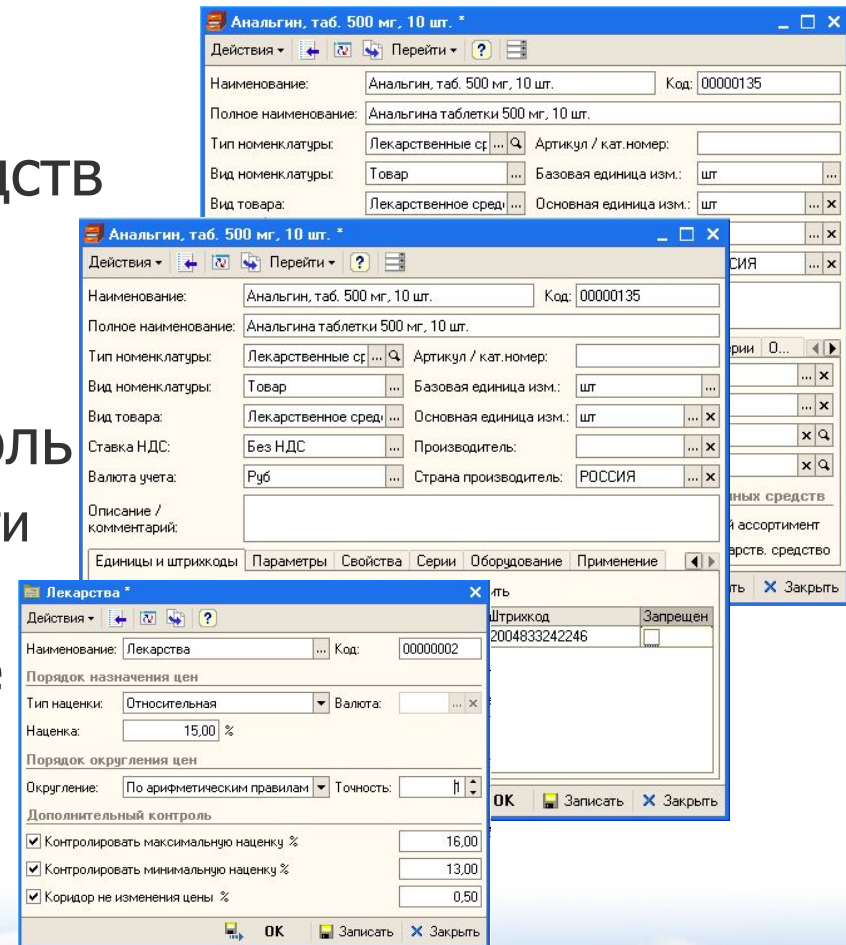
дств

оль

и

е

Анальгин, таб. 500 мг, 10 шт. *
Действия Перейти ?
Наименование: Анальгин, таб. 500 мг, 10 шт. Код: 00000135
Полное наименование: Анальгина таблетки 500 мг, 10 шт.
Тип номенклатуры: Лекарственные ср Артикул / кат.номер:
Вид номенклатуры: Товар Базовая единица изм.: шт
Вид товара: Лекарственное средс Основная единица изм.: шт
сия
рии О...
нных средств
й ассортимент
арств. средство
ть Закрыть

Анальгин, таб. 500 мг, 10 шт. *
Действия Перейти ?
Наименование: Анальгин, таб. 500 мг, 10 шт. Код: 00000135
Полное наименование: Анальгина таблетки 500 мг, 10 шт.
Тип номенклатуры: Лекарственные ср Артикул / кат.номер:
Вид номенклатуры: Товар Базовая единица изм.: шт
Вид товара: Лекарственное средс Основная единица изм.: шт
Ставка НДС: Без НДС Производитель:
Валюта учета: Руб Страна производитель: РОССИЯ
Описание / комментарий:
Единицы и штрихкоды Параметры Свойства Серии Оборудование Применение
ть
| Штрихкод | Запрещен |
|---|---|
| 2004833242246 | |
OK Записать Закрыть

Лекарства *
Действия ?
Наименование: Лекарства Код: 00000002
Порядок назначения цен
Тип наценки: Относительная Валюта:
Наценка: 15,00 %
Порядок округления цен
Округление: По арифметическим правилам Точность: 1
Дополнительный контроль
Контролировать максимальную наценку % 16,00
Контролировать минимальную наценку % 13,00
Коридор не изменения цены % 0,50
OK Записать Закрыть